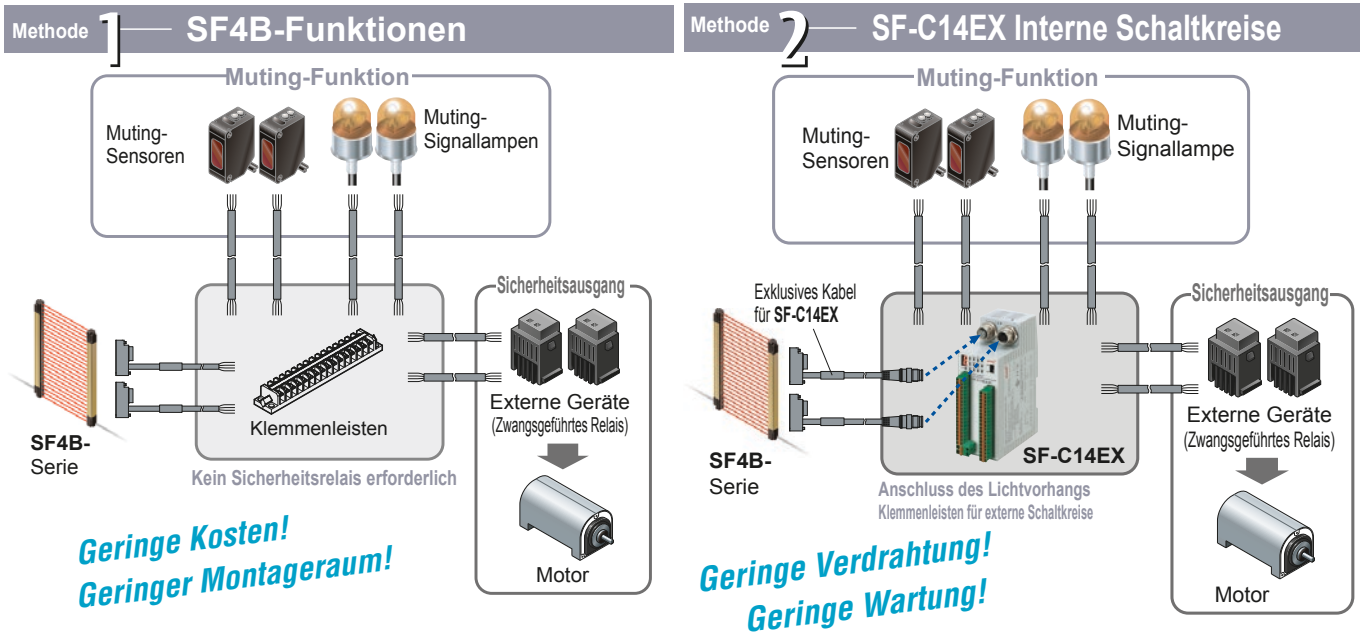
Methode 1 SF4B-Funktionen

Muting-Funktion

Muting-Sensoren

Muting-Signallampen

Sicherheitsausgang

SF4B-Serie

Klemmenleisten

Externe Geräte (Zwangsgeführtes Relais)

Kein Sicherheitsrelais erforderlich

Motor

Geringe Kosten!
Geringer Montageraum!

Methode 2 SF-C14EX Interne Schaltkreise

Muting-Funktion

Muting-Sensoren

Muting-Signallampe

Exklusives Kabel für SF-C14EX

Sicherheitsausgang

SF4B-Serie

SF-C14EX

Externe Geräte (Zwangsgeführtes Relais)

Anschluss des Lichtvorhangs
Klemmenleisten für externe Schaltkreise

Motor

Geringe Verdrahtung!
Geringe Wartung!